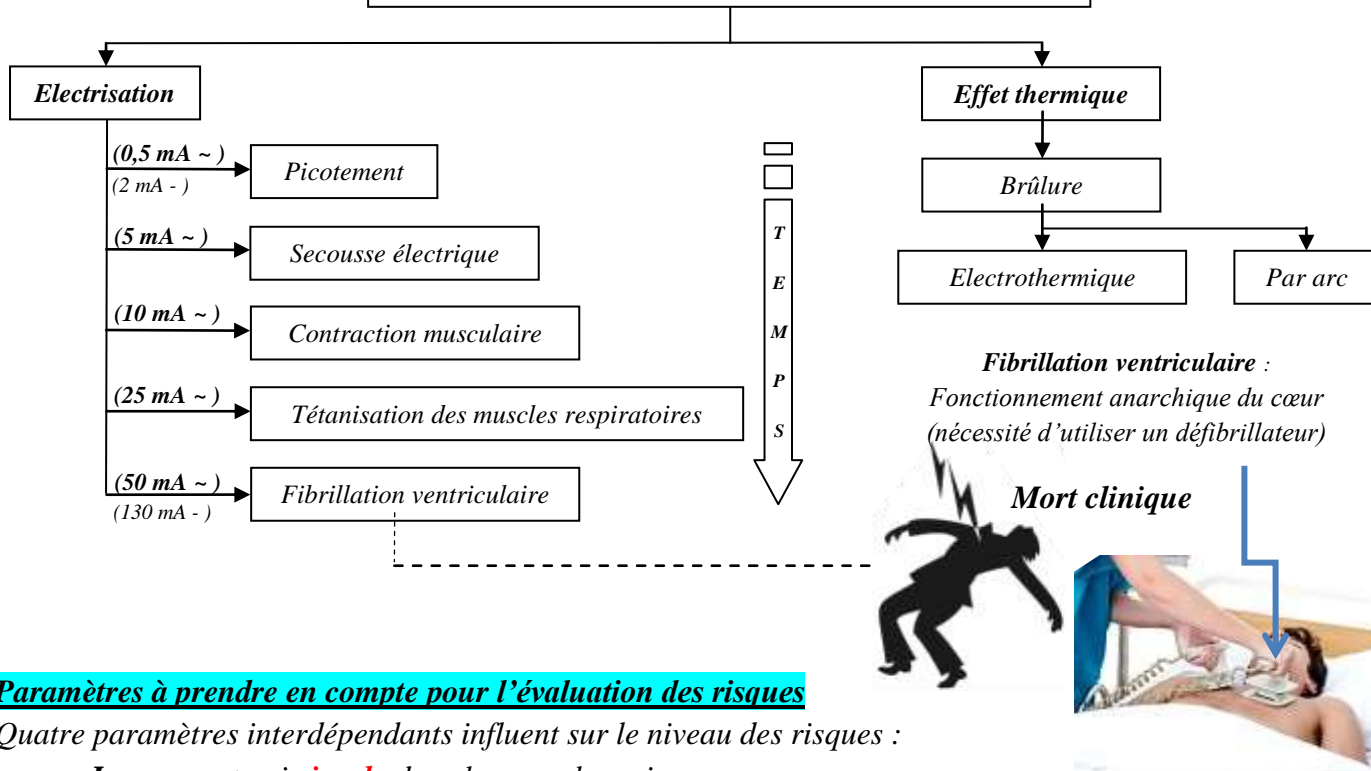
Electrisation

(0,5 mA ~ )
(2 mA - )
Picotement

(5 mA ~ )
Secousse électrique

(10 mA ~ )
Contraction musculaire

(25 mA ~ )
Tétanisation des muscles respiratoires

(50 mA ~ )
(130 mA - )
Fibrillation ventriculaire

T E M P S

Effet thermique

Brûlure

Electrothermique

Par arc

Fibrillation ventriculaire : Fonctionnement anarchique du cœur (nécessité d'utiliser un défibrillateur)

Mort clinique

Paramètres à prendre en compte pour l'évaluation des risques

Quatre paramètres interdépendants influent sur le niveau des risques :

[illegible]